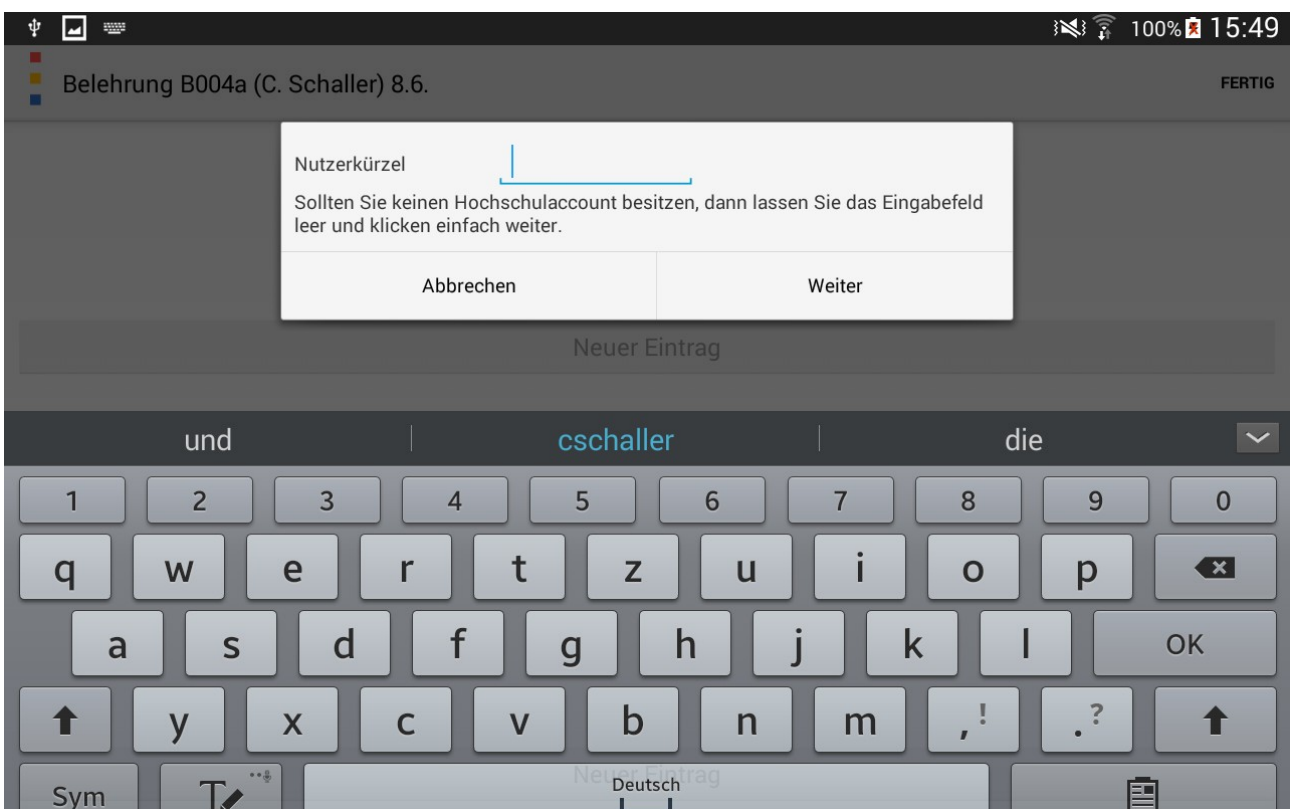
100% 15:49

Belehrung B004a (C. Schaller) 8.6.

FERTIG

Nutzerkürzel

Sollten Sie keinen Hochschulaccount besitzen, dann lassen Sie das Eingabefeld leer und klicken einfach weiter.

Abbrechen

Weiter

Neuer Eintrag

und

cschaller

die

1 2 3 4 5 6 7 8 9 0

q w e r t z u i o p

a s d f g h j k l OK

y x c v b n m ,! .?

Sym

Neuer Eintrag

Deutsch